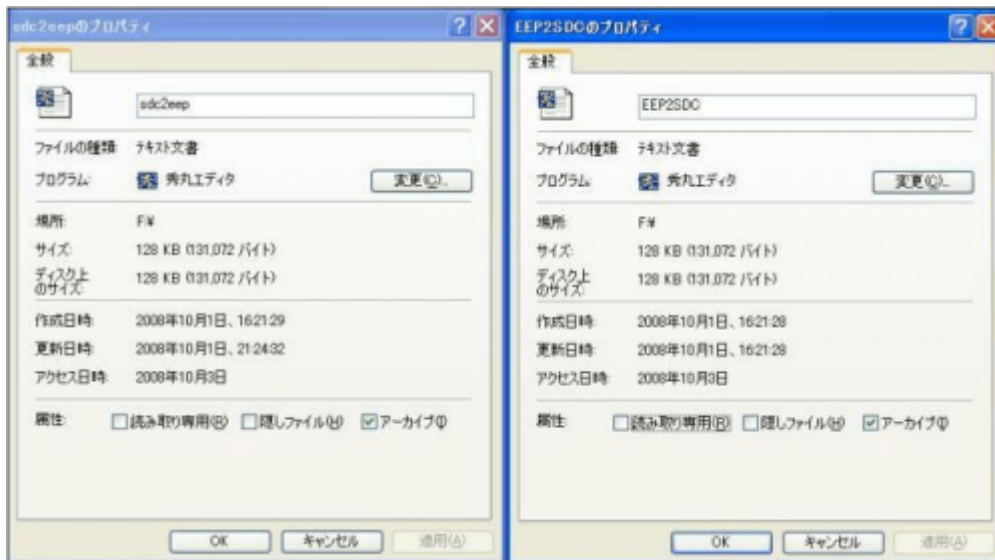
sdc2eepのプロパティ
?
全般
sdc2eep
ファイルの種類: テキスト文書
プログラム: 秀丸エディタ
変更(C)...
場所: F:¥
サイズ: 128 KB (131,072 バイト)
ディスク上のサイズ: 128 KB (131,072 バイト)
作成日時: 2008年10月1日、16:21:29
更新日時: 2008年10月1日、21:24:32
アクセス日時: 2008年10月3日
属性: 読み取り専用(R) 隠しファイル(H) アーカイブ(I)
OK
キャンセル
適用(A)

EEP2SDCのプロパティ
?
全般
EEP2SDC
ファイルの種類: テキスト文書
プログラム: 秀丸エディタ
変更(C)...
場所: F:¥
サイズ: 128 KB (131,072 バイト)
ディスク上のサイズ: 128 KB (131,072 バイト)
作成日時: 2008年10月1日、16:21:28
更新日時: 2008年10月1日、16:21:28
アクセス日時: 2008年10月3日
属性: 読み取り専用(R) 隠しファイル(H) アーカイブ(I)
OK
キャンセル
適用(A)